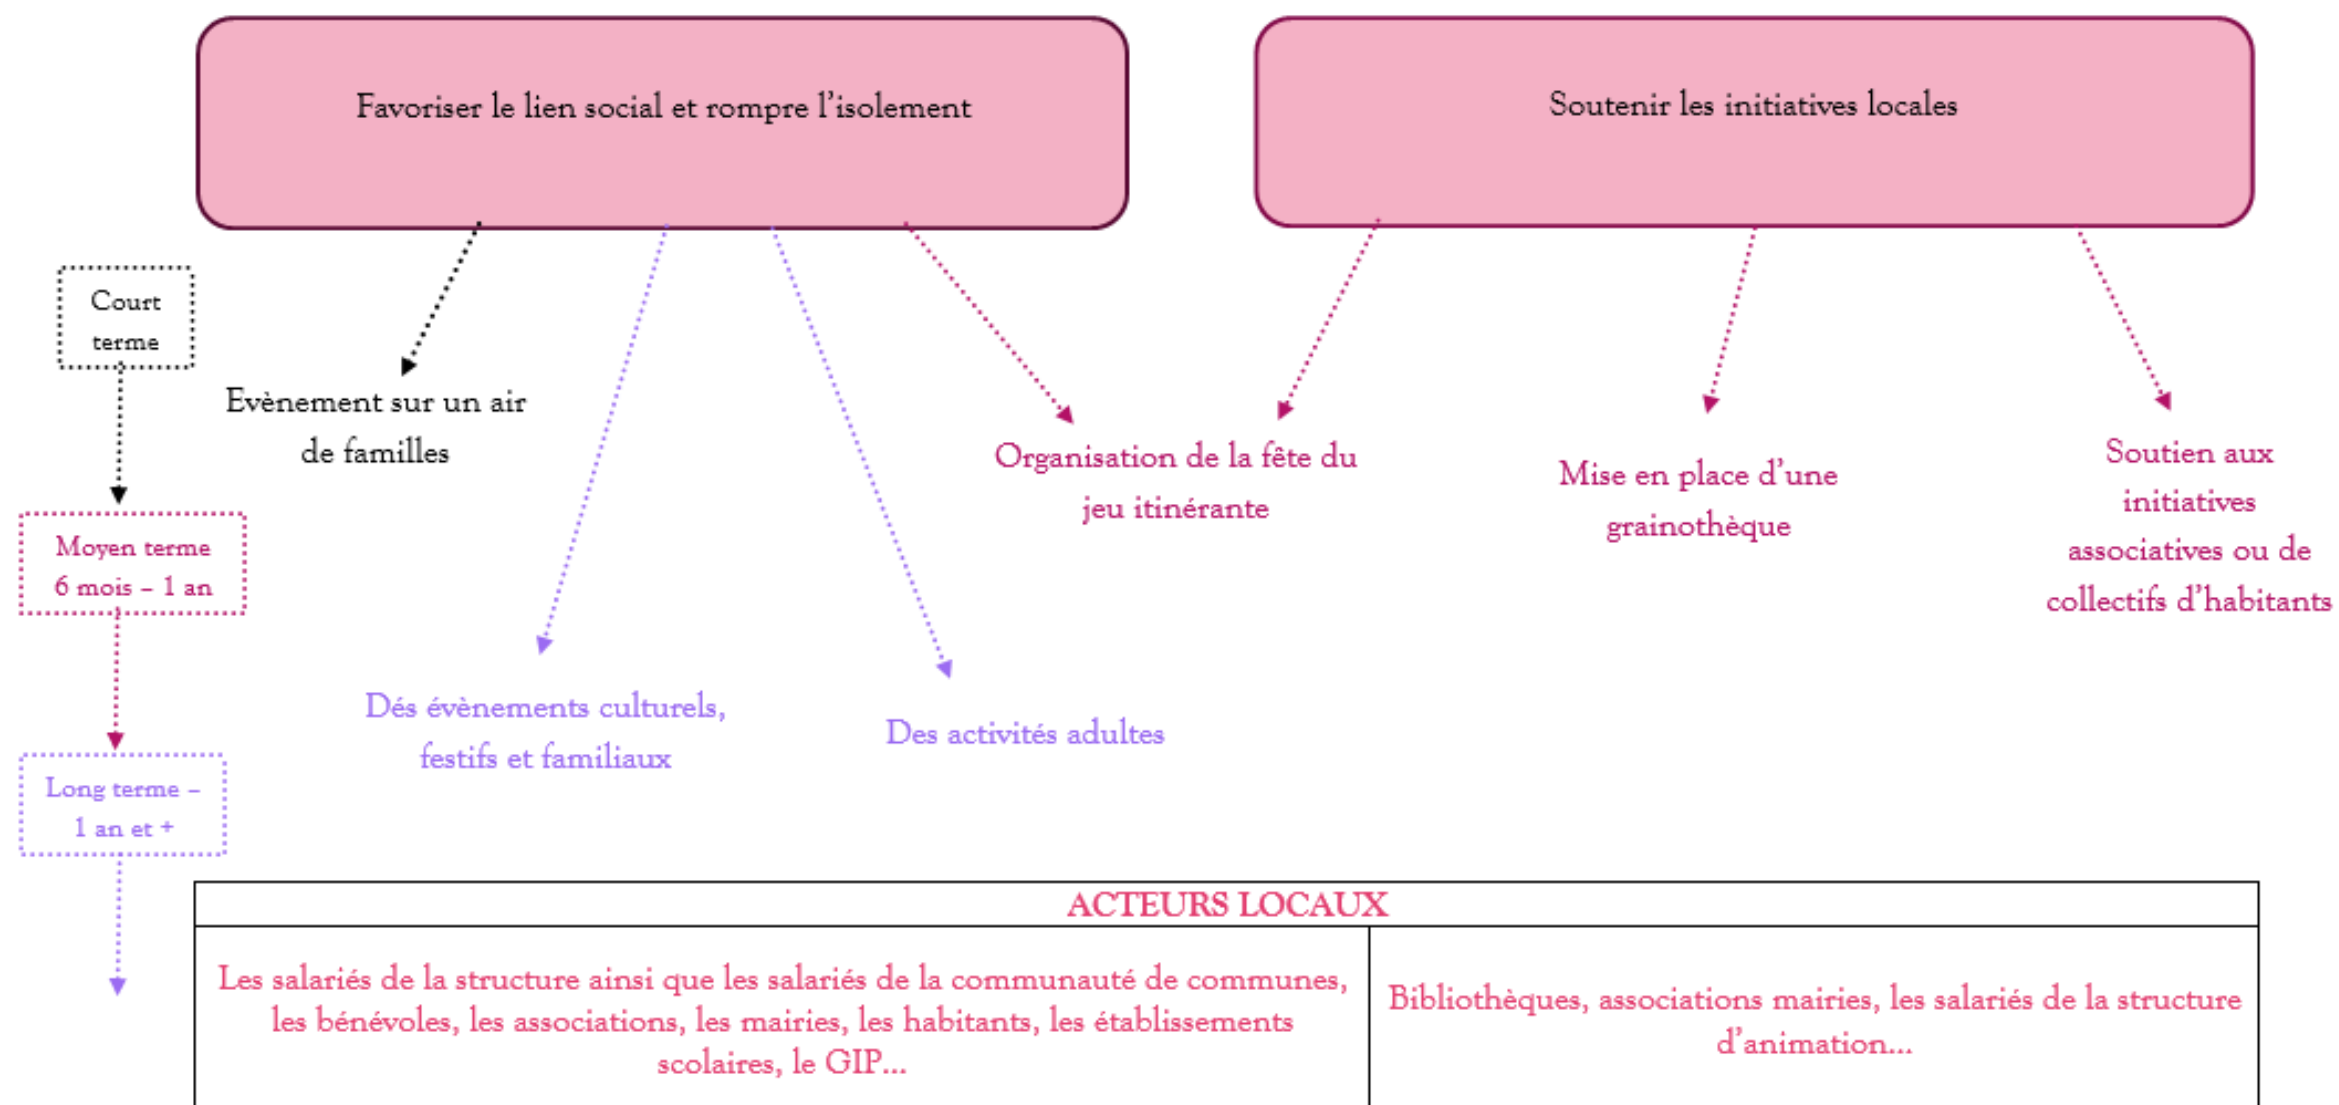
Favoriser le lien social et rompre l'isolement

Soutenir les initiatives locales

Court terme

Moyen terme 6 mois – 1 an

Long terme – 1 an et +

Evènement sur un air de familles

Organisation de la fête du jeu itinérante

Mise en place d'une grainothèque

Soutien aux initiatives associatives ou de collectifs d'habitants

Dés évènements culturels, festifs et familiaux

Des activités adultes

| ACTEURS LOCAUX | |
|---|---|
| Les salariés de la structure ainsi que les salariés de la communauté de communes, les bénévoles, les associations, les mairies, les habitants, les établissements scolaires, le GIP… | Bibliothèques, associations mairies, les salariés de la structure d'animation… |